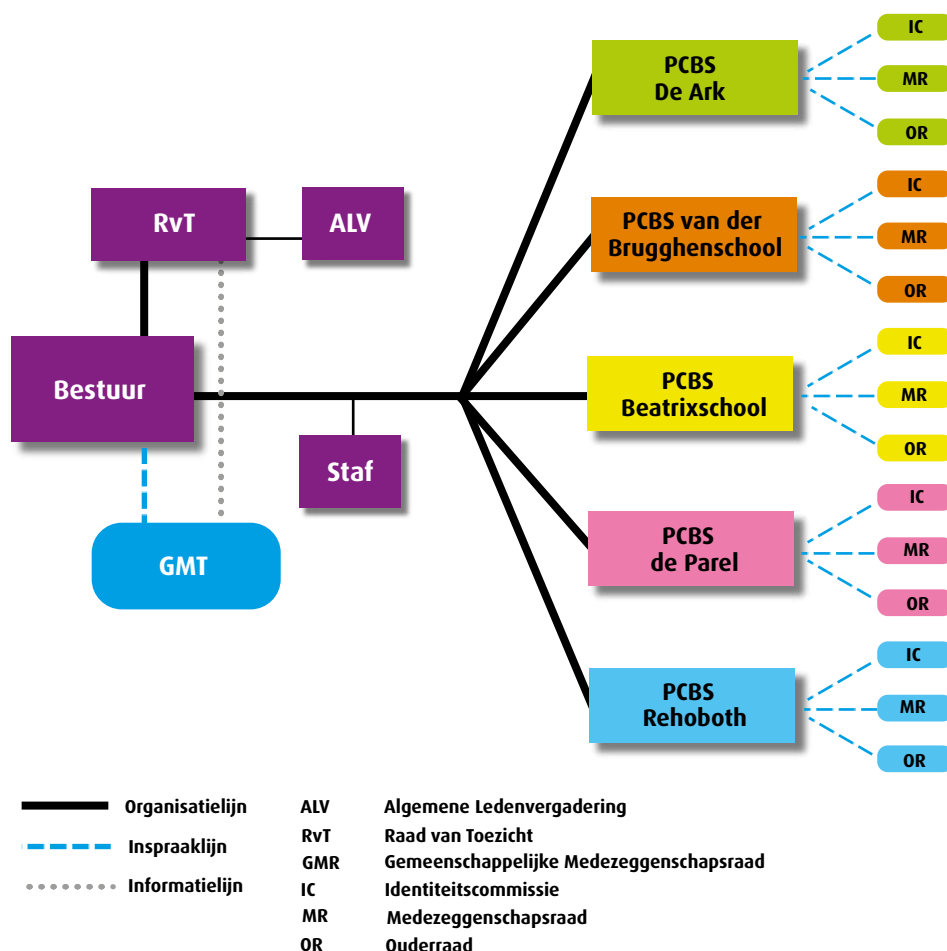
RvT

ALV

Bestuur

Staf

GMT

PCBS De Ark

IC

MR

OR

PCBS van der Brugghenschool

IC

MR

OR

PCBS Beatrixschool

IC

MR

OR

PCBS de Parel

IC

MR

OR

PCBS Rehoboth

IC

MR

OR

Organisatielijn

Inspraaklijn

Informatielijn

| | |
|---|---|
| ALV | Algemene Ledenvergadering |
| RvT | Raad van Toezicht |
| GMR | Gemeenschappelijke Medezeggenschapsraad |
| IC | Identiteitscommissie |
| MR | Medezeggenschapsraad |
| OR | Ouderraad |